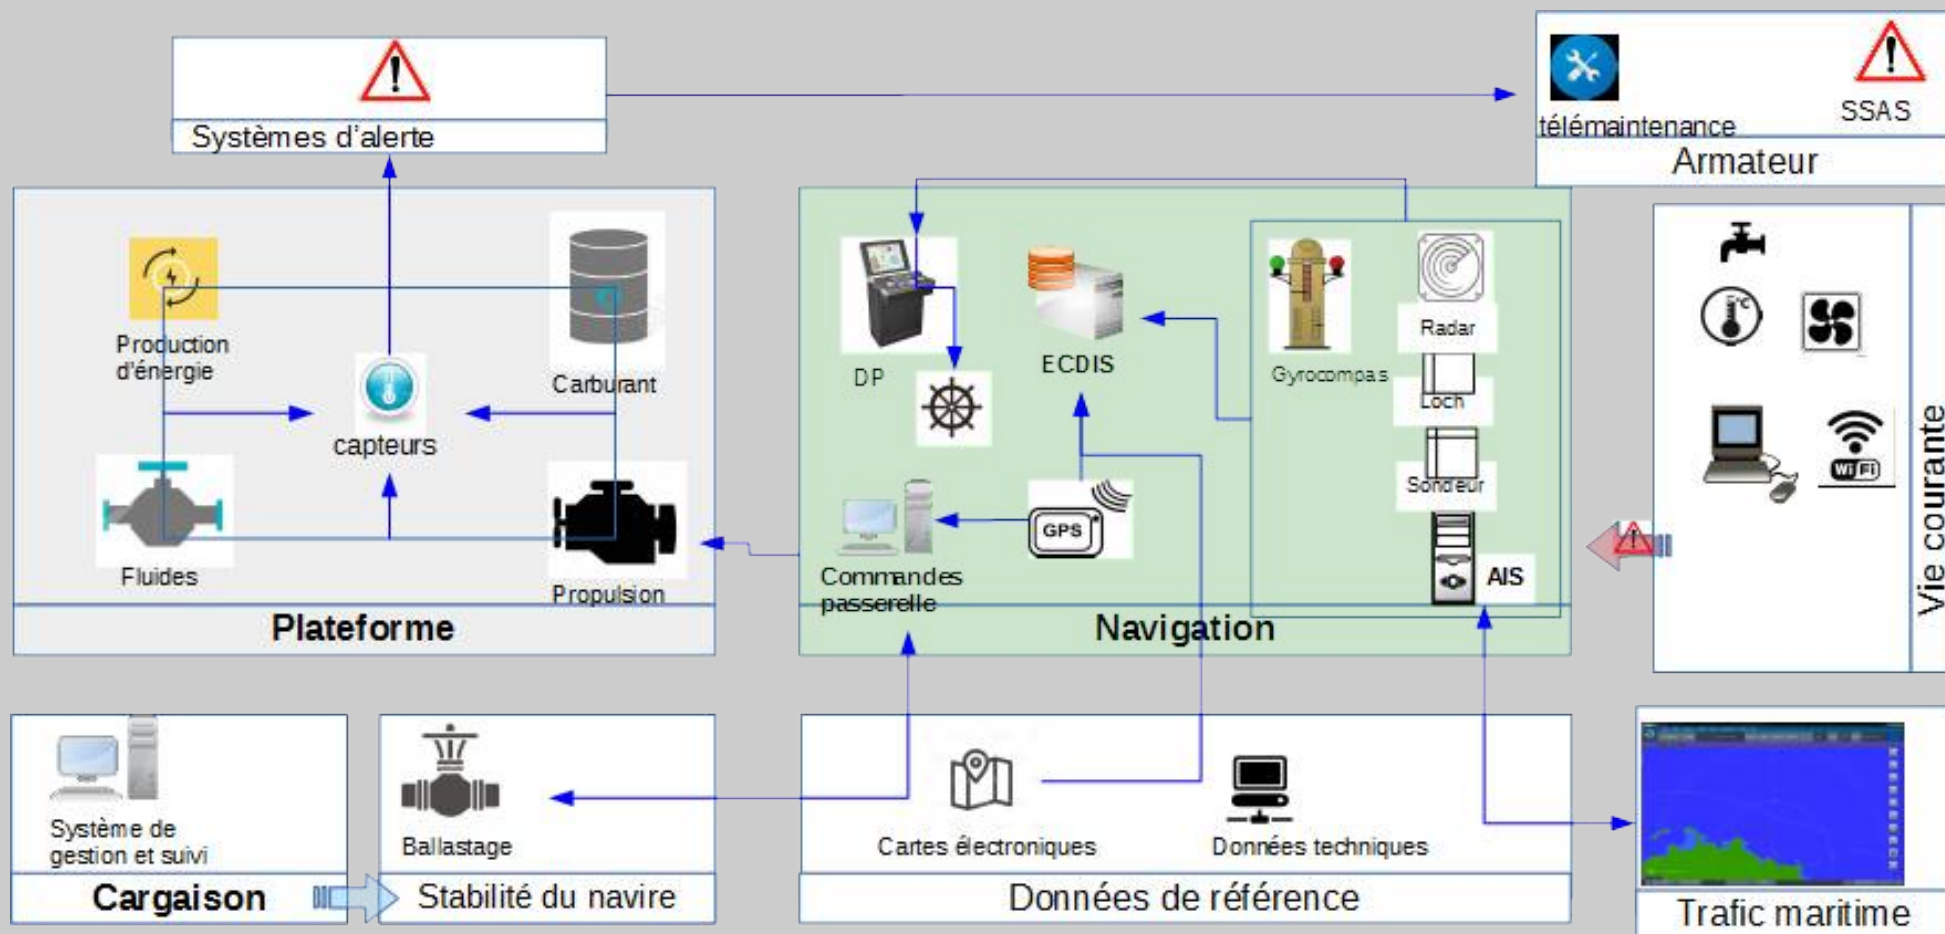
Systèmes d'alerte

télémaintenance

SSAS

Armateur

Production d'énergie

capteurs

Carburant

Fluides

Propulsion

Plateforme

DP

ECDIS

Gyrocompas

Radar

Loch

Sondeur

GPS

AIS

Commandes passerelle

Navigation

Vie courante

Système de gestion et suivi

Cargaison

Ballastage

Stabilité du navire

Cartes électroniques

Données techniques

Données de référence

Trafic maritime